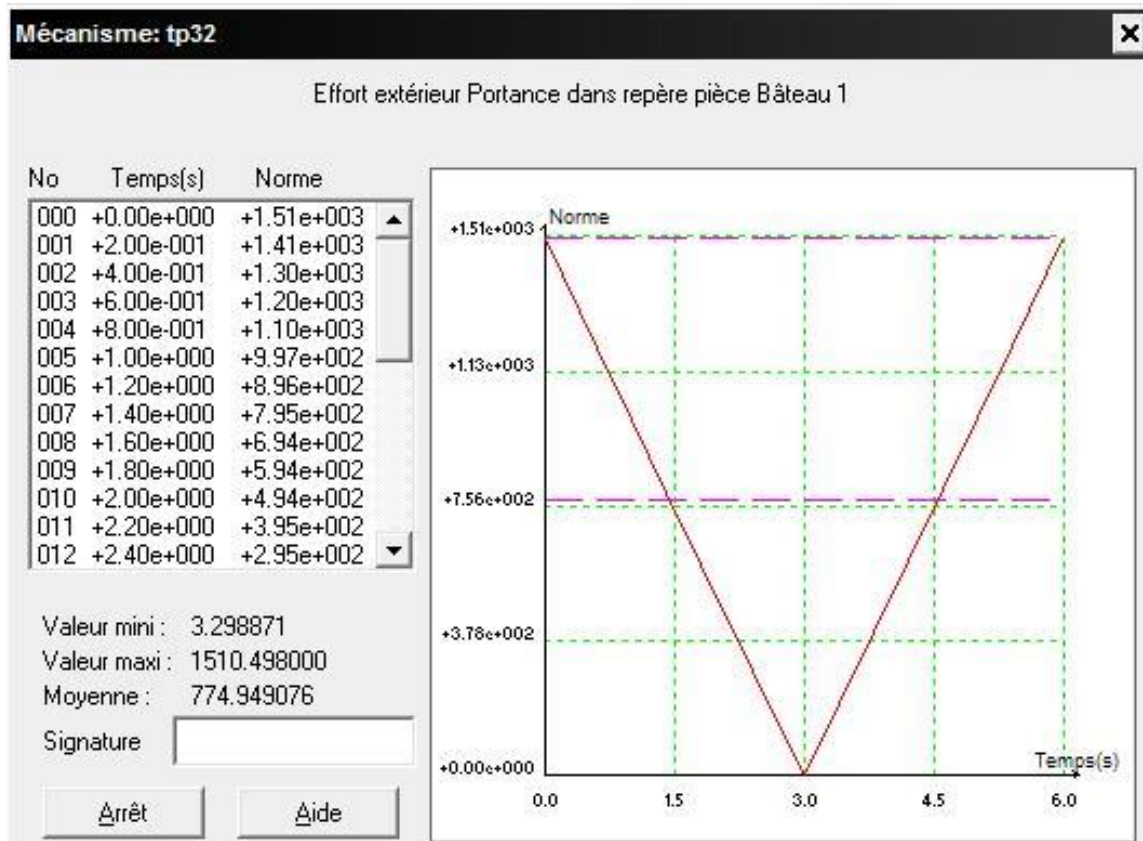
Mécanisme: tp32

Effort extérieur Portance dans repère pièce Bâteau 1

| No | Temps(s) | Norme |
|---|---|---|
| 000 | +0.00e+000 | +1.51e+003 |
| 001 | +2.00e-001 | +1.41e+003 |
| 002 | +4.00e-001 | +1.30e+003 |
| 003 | +6.00e-001 | +1.20e+003 |
| 004 | +8.00e-001 | +1.10e+003 |
| 005 | +1.00e+000 | +9.97e+002 |
| 006 | +1.20e+000 | +8.96e+002 |
| 007 | +1.40e+000 | +7.95e+002 |
| 008 | +1.60e+000 | +6.94e+002 |
| 009 | +1.80e+000 | +5.94e+002 |
| 010 | +2.00e+000 | +4.94e+002 |
| 011 | +2.20e+000 | +3.95e+002 |
| 012 | +2.40e+000 | +2.95e+002 |

Valeur mini : 3.298871
Valeur maxi : 1510.498000
Moyenne : 774.949076
Signature

Arrêt
Aide

Norme
+1.51e+003
+1.13e+003
+7.56e+002
+3.78e+002
+0.00e+000
Temps(s)
0.0
1.5
3.0
4.5
6.0